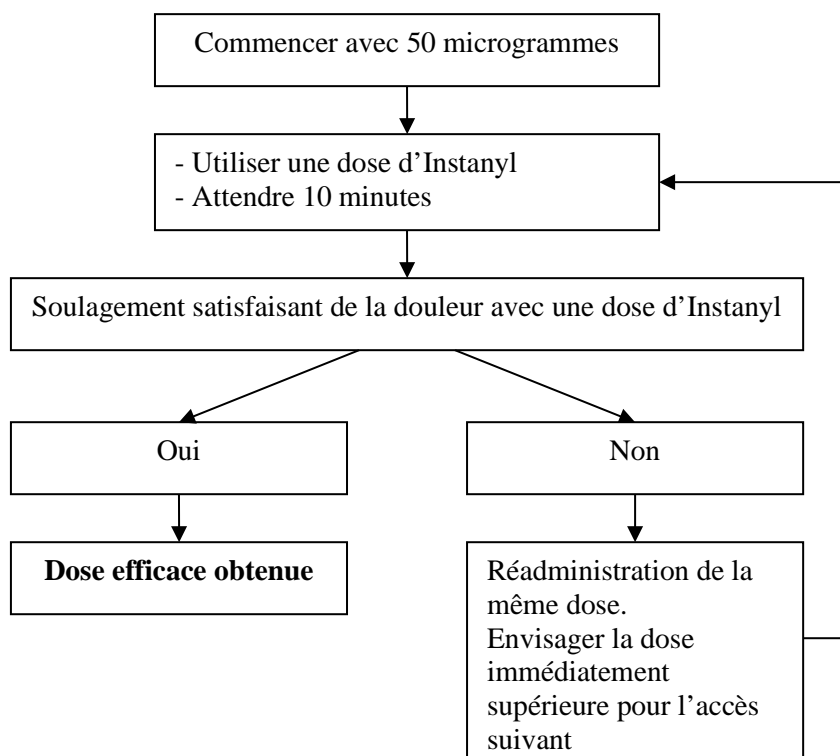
Commencer avec 50 microgrammes

- Utiliser une dose d'Instanyl
- Attendre 10 minutes

Soulagement satisfaisant de la douleur avec une dose d'Instanyl

Oui

Non

**Dose efficace obtenue**

Réadministration de la même dose.
Envisager la dose immédiatement supérieure pour l'accès suivant